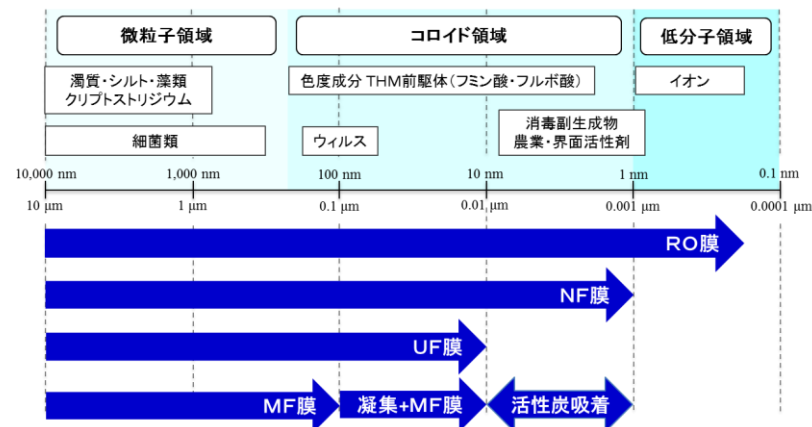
微粒子領域

コロイド領域

低分子領域

濁質・シルト・藻類
クリプトストリジウム

色度成分 THM前駆体(フミン酸・フルボ酸)

イオン

細菌類

ウィルス

消毒副生成物
農業・界面活性剤

10,000 nm
1,000 nm
100 nm
10 nm
1 nm
0.1 nm

10 μm
1 μm
0.1 μm
0.01 μm
0.001 μm
0.0001 μm

RO膜

NF膜

UF膜

MF膜

凝集+MF膜

活性炭吸着